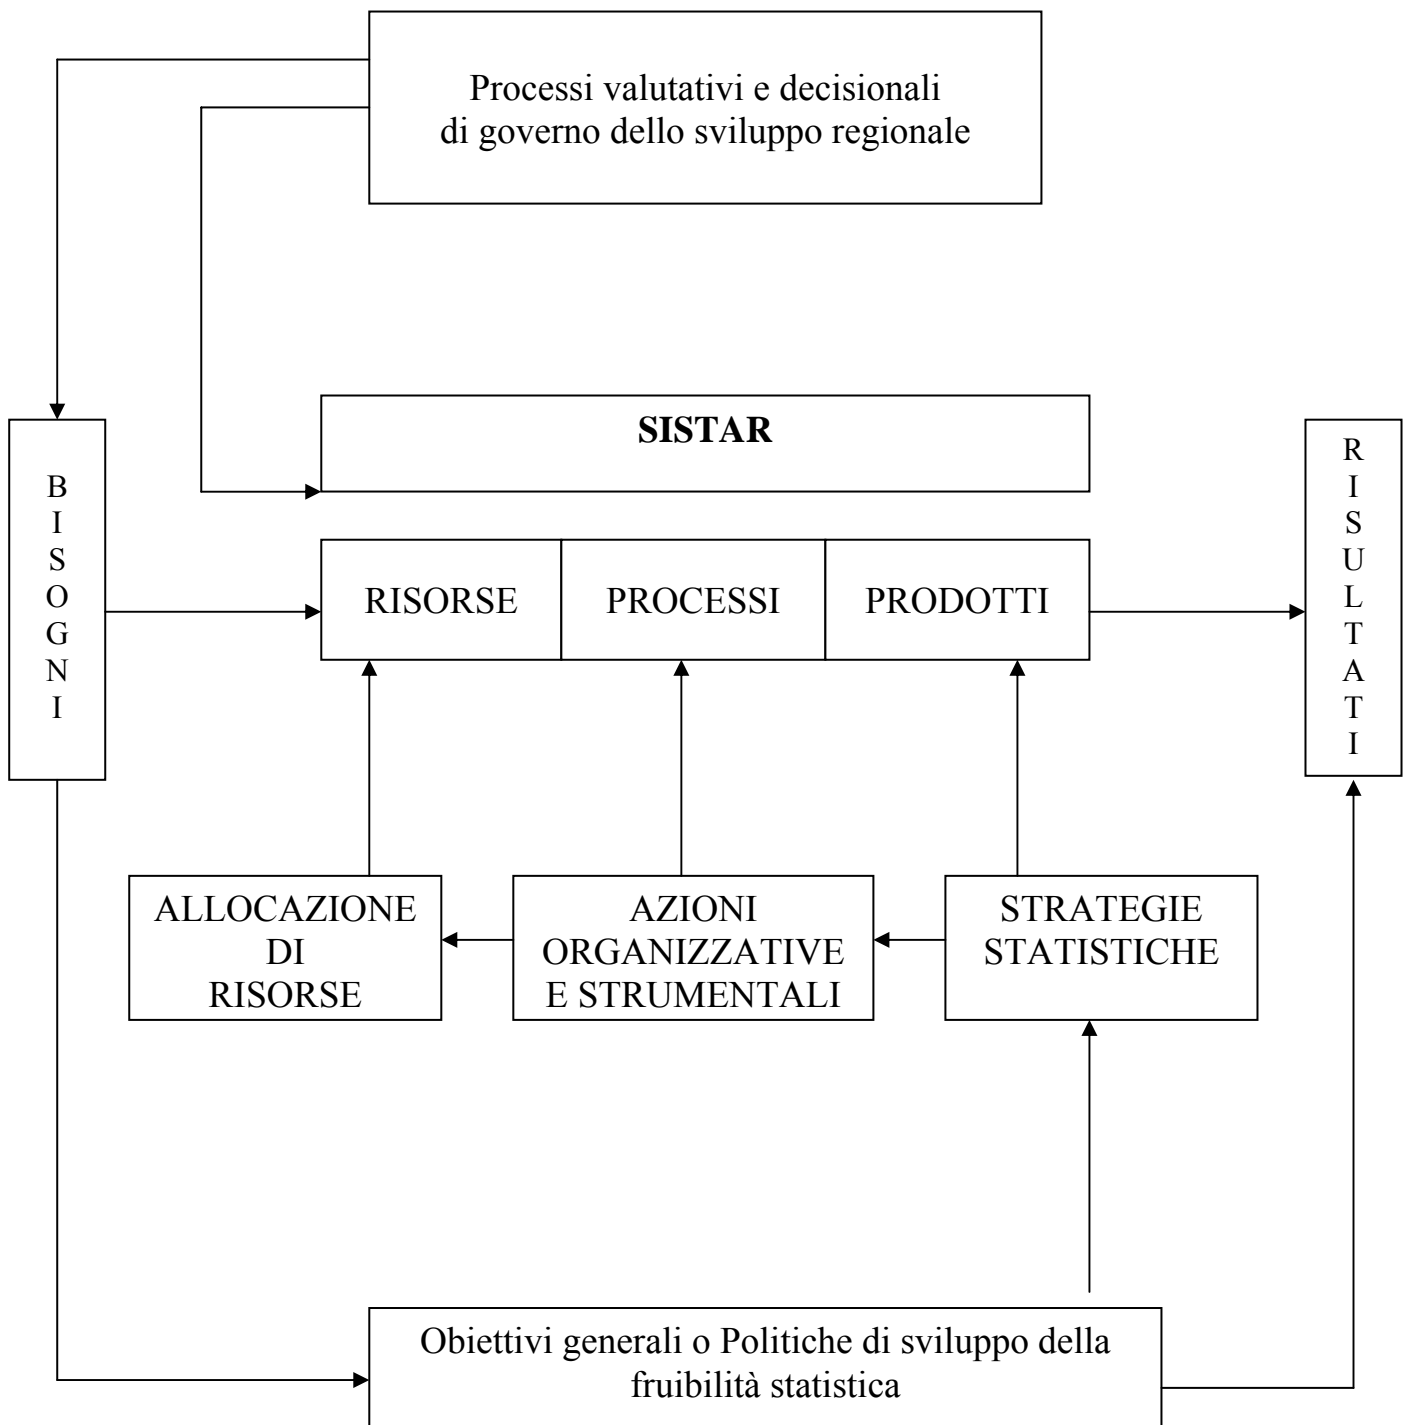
Processi valutativi e decisionali di governo dello sviluppo regionale

SISTAR

B
I
S
O
G
N
I

RISORSE

PROCESSI

PRODOTTI

R
I
S
U
L
T
A
T
I

ALLOCAZIONE DI RISORSE

AZIONI ORGANIZZATIVE E STRUMENTALI

STRATEGIE STATISTICHE

Obiettivi generali o Politiche di sviluppo della fruibilità statistica